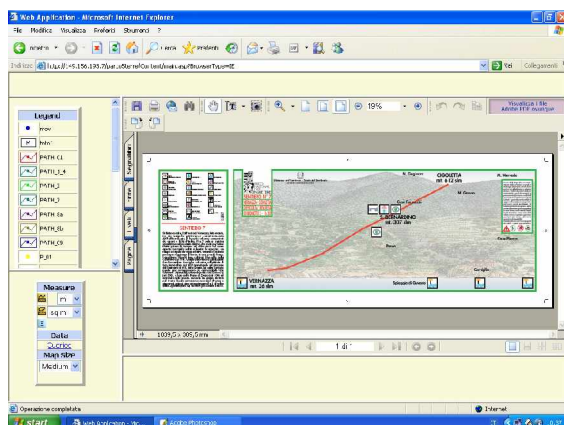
Web Application - Microsoft Internet Explorer

File Modifica Visualizza Preferiti Strumenti ?

Indietro Cerca Preferiti

Indirizzo http://.5.156.193.7/parcoStartetContent/mainpage/BrowserType=IE

Vai Collegamenti

Legend

Row

Note

PATH_C1

PATH_1_4

PATH_3

PATH_7

PATH_6a

PATH_6b

PATH_C9

P_01

Measure

m

sq m

Delta

Cursor

Map Size

Medium

19%

Visualizza i file Adobe PDF musique

Segnalibri

Firme

Livelli

Allegati

CORNIGLIA

VERNAZZA

S. BERNARDINO

1009,5 x 305,5 mm

1 di 1

Operazione completata

Internet

start

Web Application - Micr...

Adobe Photoshop